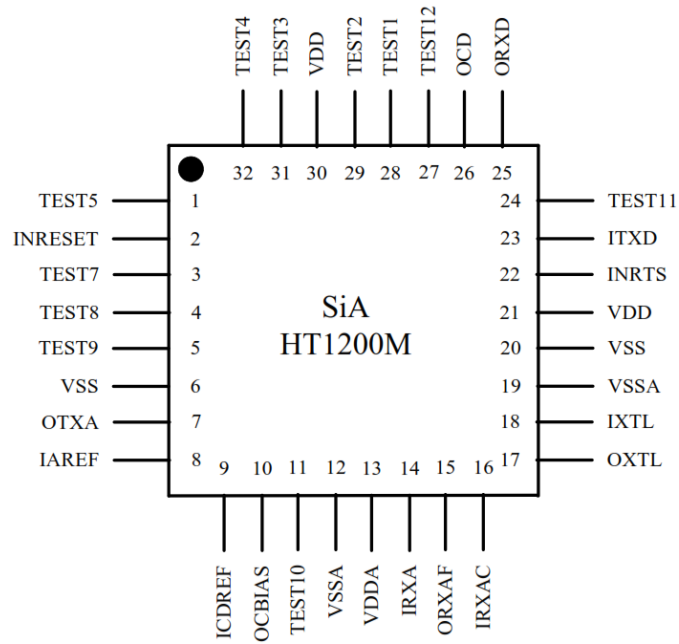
TEST4 TEST3 VDD TEST2 TEST1 TEST12 OCD ORXD

32 31 30 29 28 27 26 25

TEST5 1
INRESET 2
TEST7 3
TEST8 4
TEST9 5
VSS 6
OTXA 7
IAREF 8

SiA
HT1200M

24 TEST11
23 ITXD
22 INRTS
21 VDD
20 VSS
19 VSSA
18 IXTL
17 OXTL

9 10 11 12 13 14 15 16

ICDREF OCBIAS TEST10 VSSA VDDA IRXA ORXAF IRXAC